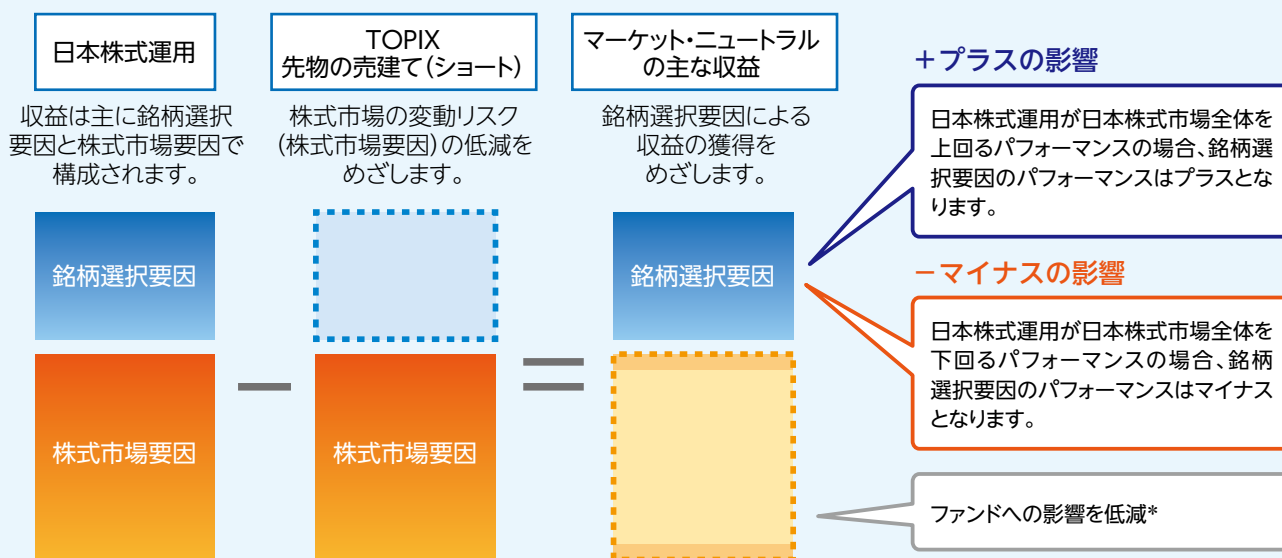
日本株式運用

収益は主に銘柄選択要因と株式市場要因で構成されます。

銘柄選択要因

株式市場要因

−

TOPIX
先物の売建て(ショート)

株式市場の変動リスク(株式市場要因)の低減をめざします。

株式市場要因

=

マーケット・ニュートラルの主な収益

銘柄選択要因による収益の獲得をめざします。

銘柄選択要因

+プラスの影響

日本株式運用が日本株式市場全体を上回るパフォーマンスの場合、銘柄選択要因のパフォーマンスはプラスとなります。

−マイナスの影響

日本株式運用が日本株式市場全体を下回るパフォーマンスの場合、銘柄選択要因のパフォーマンスはマイナスとなります。

ファンドへの影響を低減*